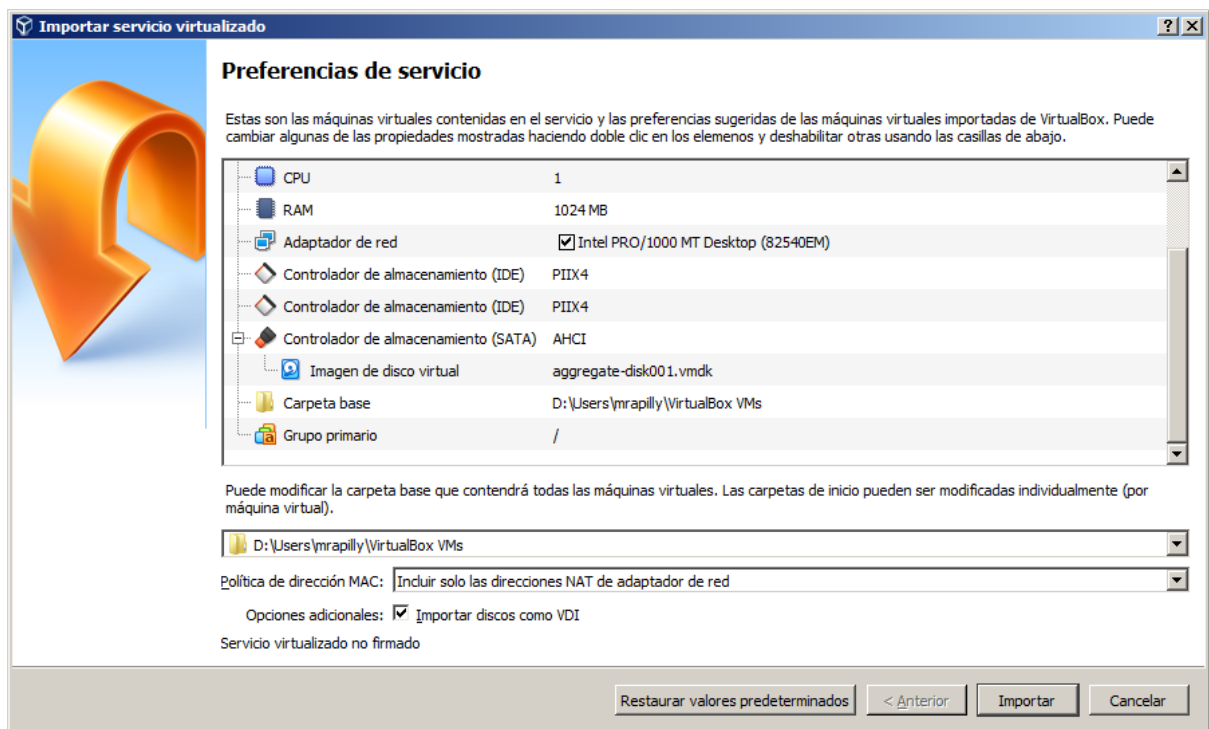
Importar servicio virtualizado

?

Preferencias de servicio

Estas son las máquinas virtuales contenidas en el servicio y las preferencias sugeridas de las máquinas virtuales importadas de VirtualBox. Puede cambiar algunas de las propiedades mostradas haciendo doble clic en los elemenos y deshabilitar otras usando las casillas de abajo.

| | |
|---|---|
| CPU | 1 |
| RAM | 1024 MB |
| Adaptador de red | Intel PRO/1000 MT Desktop (82540EM) |
| Controlador de almacenamiento (IDE) | PIIX4 |
| Controlador de almacenamiento (IDE) | PIIX4 |
| Controlador de almacenamiento (SATA) | AHCI |
| Imagen de disco virtual | aggregate-disk001.vmdk |
| Carpeta base | D:\Users\mrapilly\VirtualBox VMs |
| Grupo primario | / |

Puede modificar la carpeta base que contendrá todas las máquinas virtuales. Las carpetas de inicio pueden ser modificadas individualmente (por máquina virtual).

D:\Users\mrapilly\VirtualBox VMs

Política de dirección MAC: Incluir solo las direcciones NAT de adaptador de red

Opciones adicionales: Importar discos como VDI

Servicio virtualizado no firmado

Restaurar valores predeterminados | < Anterior | Importar | Cancelar